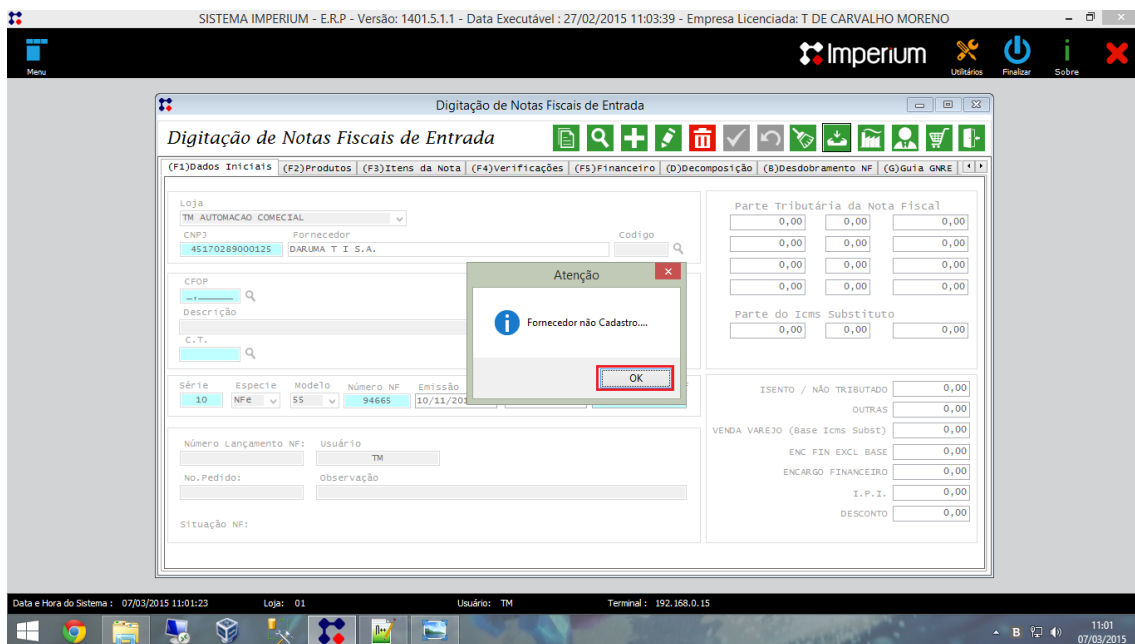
SISTEMA IMPERIUM - E.R.P - Versão: 1401.5.1.1 - Data Executável : 27/02/2015 11:03:39 - Empresa Licenciada: T DE CARVALHO MORENO

Menu

Imperium

Utilitários Finalizar Sobre

Digitação de Notas Fiscais de Entrada

Digitação de Notas Fiscais de Entrada

(F1)Dados Iniciais (F2)Produtos (F3)Itens da Nota (F4)Verificações (F5)Financeiro (D)Decomposição (B)Desdobramento NF (G)Guia GNRE

Loja
TM AUTOMACAO COMECIAL
CNPJ Fornecedor Codigo
45170289000125 DARUMA T I S.A.

CFOP
_._____
Descrição

C.T.

Série Especie Modelo Número NF Emissão
10 NFe 55 94665 10/11/201

Número Lançamento NF: Usuário
TM
No.Pedido: Observação

Situação NF:

Atenção

Fornecedor não Cadastro....

OK

Parte Tributária da Nota Fiscal
| 0,00 | 0,00 | 0,00 |
|---|---|---|
| 0,00 | 0,00 | 0,00 |
| 0,00 | 0,00 | 0,00 |
| 0,00 | 0,00 | 0,00 |

Parte do Icms Substituto
| 0,00 | 0,00 | 0,00 |
|---|---|---|

ISENTO / NÃO TRIBUTADO 0,00
OUTRAS 0,00
VENDA VAREJO (Base Icms Subst) 0,00
ENC FIN EXCL BASE 0,00
ENCARGO FINANCEIRO 0,00
I.P.I. 0,00
DESCONTO 0,00

Data e Hora do Sistema : 07/03/2015 11:01:23 Loja: 01 Usuário: TM Terminal : 192.168.0.15

11:01
07/03/2015